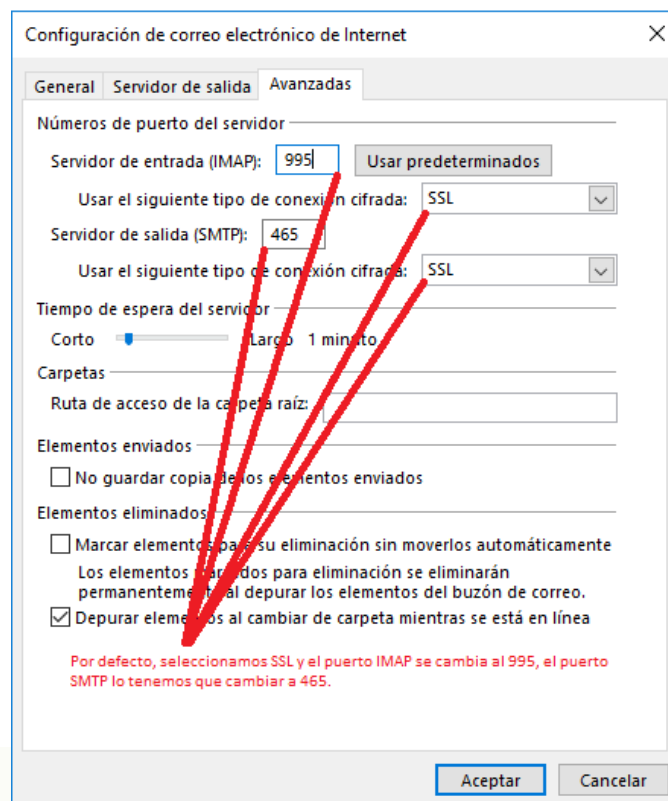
Configuración de correo electrónico de Internet

General | Servidor de salida | Avanzadas

Números de puerto del servidor

Servidor de entrada (IMAP): 995 Usar predeterminados

Usar el siguiente tipo de conexión cifrada: SSL

Servidor de salida (SMTP): 465

Usar el siguiente tipo de conexión cifrada: SSL

Tiempo de espera del servidor

Corto Largo 1 minuto

Carpetas

Ruta de acceso de la carpeta raíz:

Elementos enviados

No guardar copias de los elementos enviados

Elementos eliminados

Marcar elementos para su eliminación sin moverlos automáticamente

Los elementos marcados para eliminación se eliminarán permanentemente al depurar los elementos del buzón de correo.

Depurar elementos al cambiar de carpeta mientras se está en línea

Por defecto, seleccionamos SSL y el puerto IMAP se cambia al 995, el puerto SMTP lo tenemos que cambiar a 465.

Aceptar Cancelar